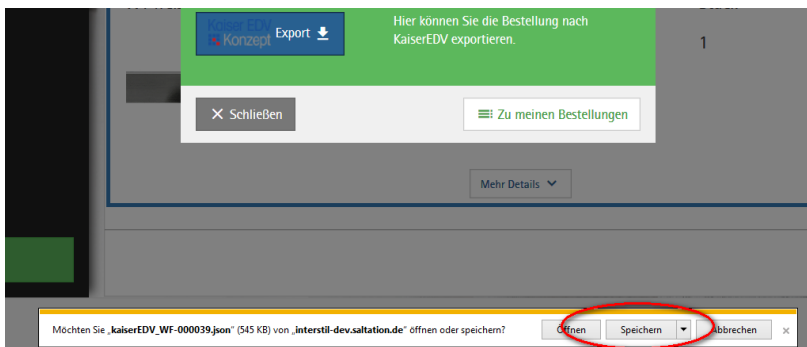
Kaiser EDV Konzept Export

Hier können Sie die Bestellung nach KaiserEDV exportieren.

1

Schließen

Zu meinen Bestellungen

Mehr Details

Möchten Sie „kaiserEDV_WF-000039.json" (545 KB) von „interstil-dev.saltation.de" öffnen oder speichern?

Öffnen

Speichern

Abbrechen

×